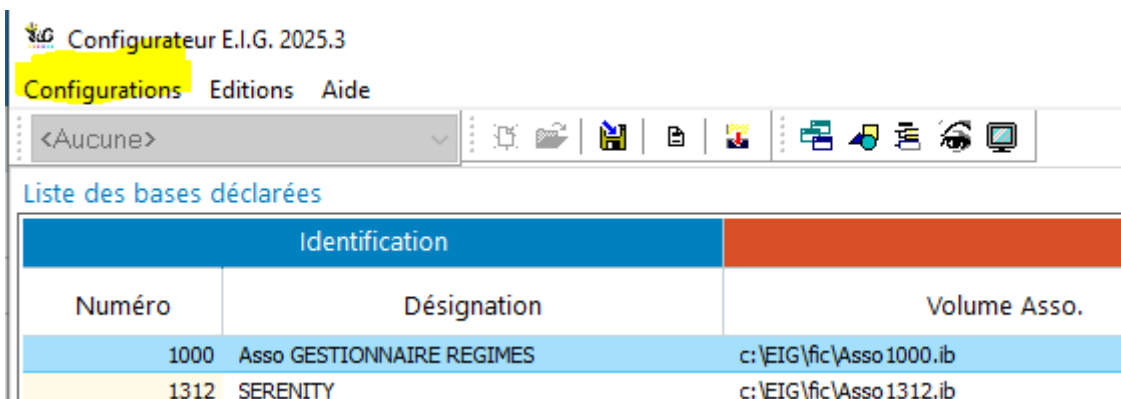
Configurateur E.I.G. 2025.3

Configurations Editions Aide

<Aucune>

Liste des bases déclarées

| Identification | | |
|---|---|---|
| Numéro | Désignation | Volume Asso. |
| 1000 | Asso GESTIONNAIRE REGIMES | c:\EIG\fic\Asso1000.ib |
| 1312 | SERENITY | c:\EIG\fic\Asso1312.ib |